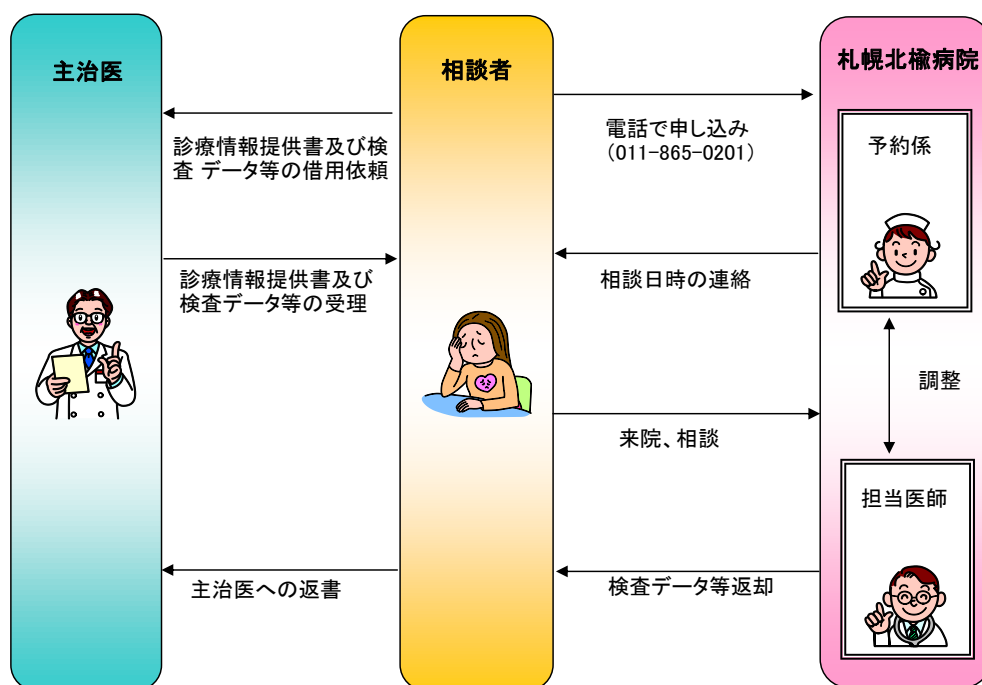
主治医

相談者

札幌北楡病院

診療情報提供書及び検査 データ等の借用依頼

電話で申し込み
(011-865-0201)

予約係

診療情報提供書及び検査データ等の受理

相談日時の連絡

調整

来院、相談

担当医師

主治医への返書

検査データ等返却